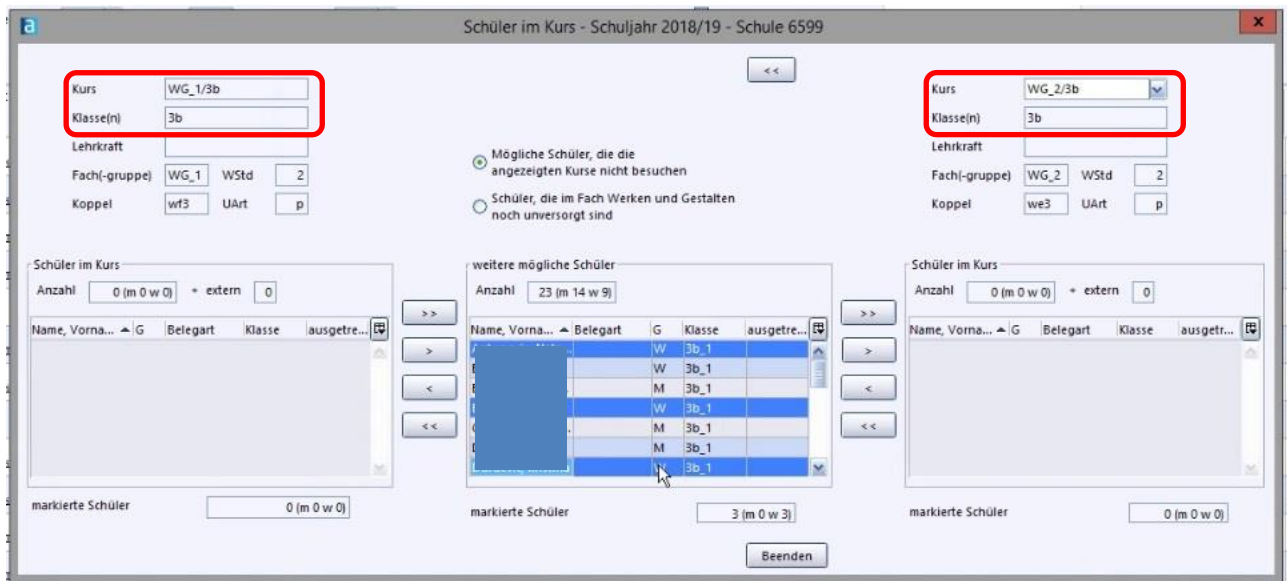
Schüler im Kurs - Schuljahr 2018/19 - Schule 6599

<<

Kurs WG_1/3b
Klasse(n) 3b
Lehrkraft
Fach(-gruppe) WG_1 WStd 2
Koppel wf3 UArt p

Mögliche Schüler, die die angezeigten Kurse nicht besuchen

Schüler, die im Fach Werken und Gestalten noch unversorgt sind

Kurs WG_2/3b
Klasse(n) 3b
Lehrkraft
Fach(-gruppe) WG_2 WStd 2
Koppel we3 UArt p

Schüler im Kurs
Anzahl 0 (m 0 w 0) + extern 0

| Name, Vorna... | G | Belegart | Klasse | ausgetre... |
|---|---|---|---|---|

markierte Schüler 0 (m 0 w 0)

>>
>
<
<<

weitere mögliche Schüler
Anzahl 23 (m 14 w 9)

| Name, Vorna... | Belegart | G | Klasse | ausgetre... |
|---|---|---|---|---|
| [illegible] | | W | 3b_1 | |
| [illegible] | | W | 3b_1 | |
| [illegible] | | M | 3b_1 | |
| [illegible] | | W | 3b_1 | |
| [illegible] | | M | 3b_1 | |
| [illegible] | | M | 3b_1 | |
| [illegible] | | W | 3b_1 | |

markierte Schüler 3 (m 0 w 3)

>>
>
<
<<

Schüler im Kurs
Anzahl 0 (m 0 w 0) + extern 0

| Name, Vorna... | G | Belegart | Klasse | ausgetr... |
|---|---|---|---|---|

markierte Schüler 0 (m 0 w 0)

Beenden